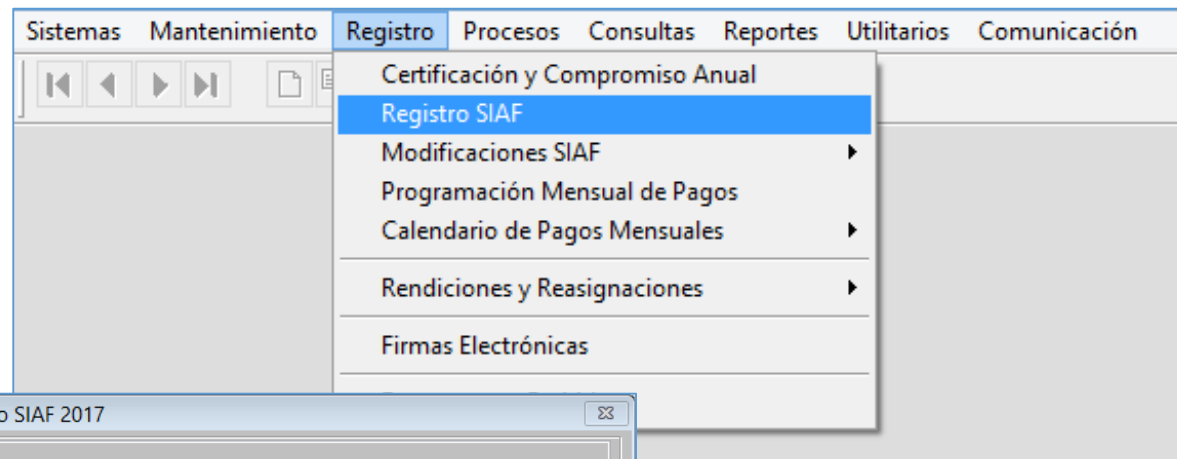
Sistemas Mantenimiento Registro Procesos Consultas Reportes Utilitarios Comunicación

Certificación y Compromiso Anual
Registro SIAF
Modificaciones SIAF
Programación Mensual de Pagos
Calendario de Pagos Mensuales
Rendiciones y Reasignaciones
Firmas Electrónicas
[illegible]

o SIAF 2017